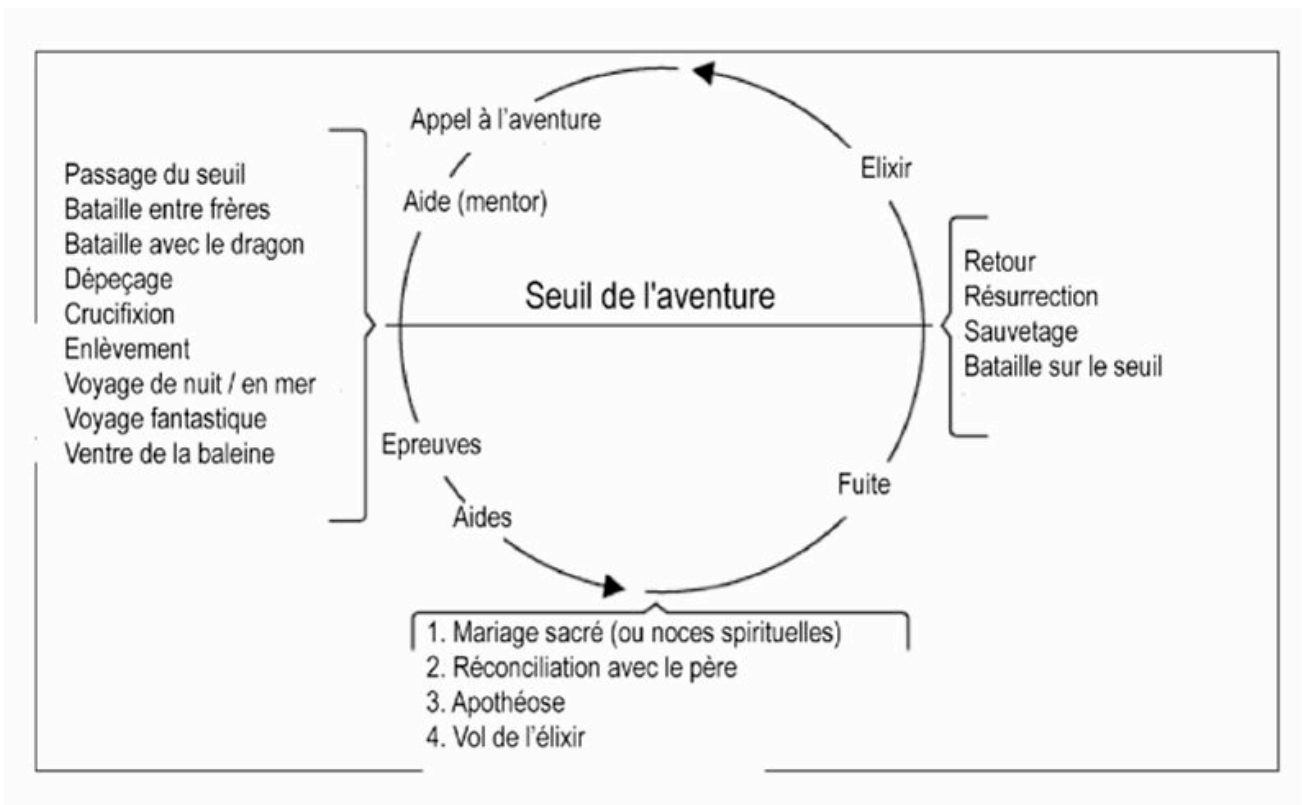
Passage du seuil
Bataille entre frères
Bataille avec le dragon
Dépeçage
Crucifixion
Enlèvement
Voyage de nuit / en mer
Voyage fantastique
Ventre de la baleine

Appel à l'aventure
Aide (mentor)
Elixir

Seuil de l'aventure

Retour
Résurrection
Sauvetage
Bataille sur le seuil

Epreuves
Aides
Fuite

1. Mariage sacré (ou noces spirituelles)
2. Réconciliation avec le père
3. Apothéose
4. Vol de l'élixir